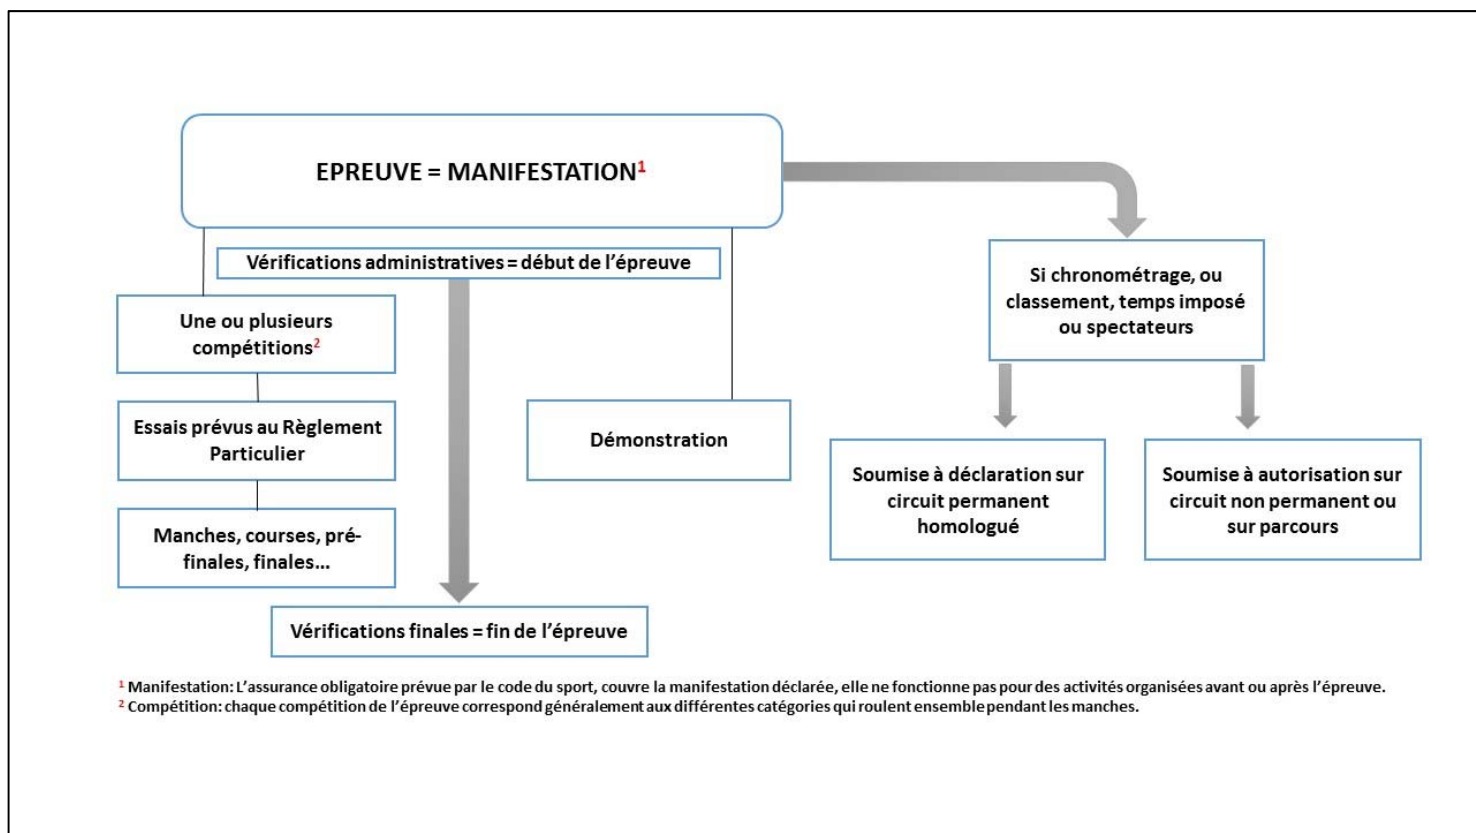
EPREUVE = MANIFESTATION$^1$

Vérifications administratives = début de l'épreuve

Une ou plusieurs compétitions$^2$

Essais prévus au Règlement Particulier

Manches, courses, pré-finales, finales…

Démonstration

Vérifications finales = fin de l'épreuve

Si chronométrage, ou classement, temps imposé ou spectateurs

Soumise à déclaration sur circuit permanent homologué

Soumise à autorisation sur circuit non permanent ou sur parcours

$^1$ Manifestation: L'assurance obligatoire prévue par le code du sport, couvre la manifestation déclarée, elle ne fonctionne pas pour des activités organisées avant ou après l'épreuve.
$^2$ Compétition: chaque compétition de l'épreuve correspond généralement aux différentes catégories qui roulent ensemble pendant les manches.